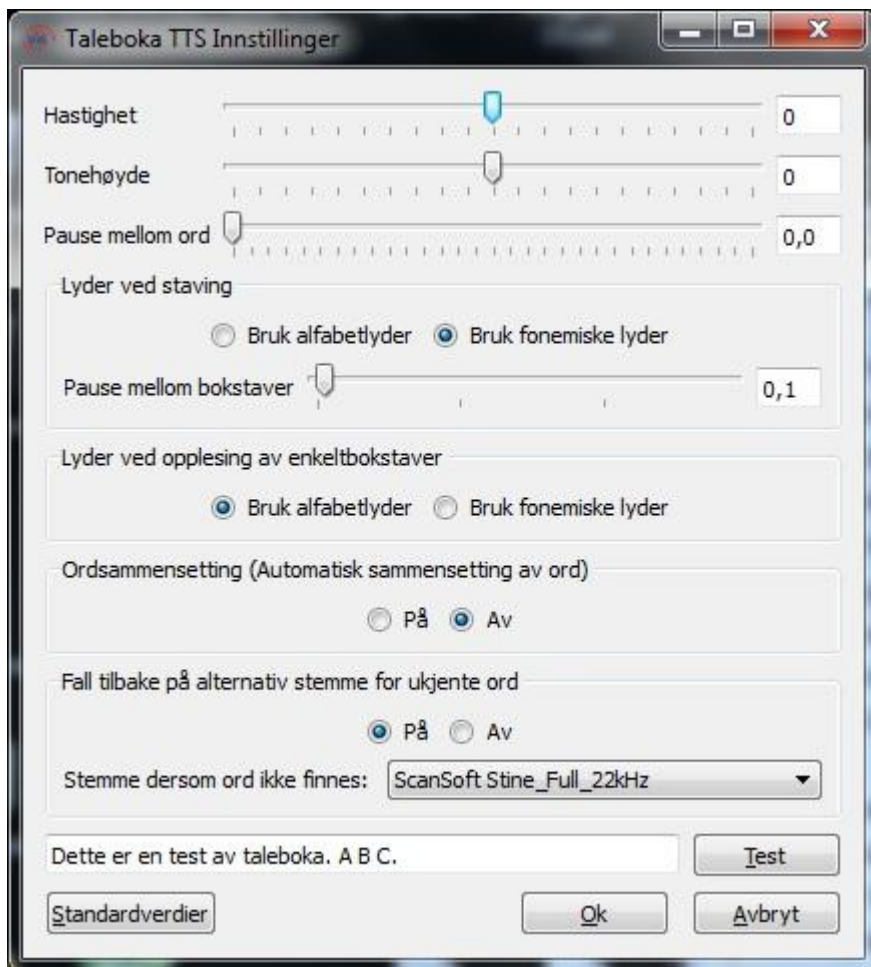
Taleboka TTS Innstillinger

Hastighet 0

Tonehøyde 0

Pause mellom ord 0,0

Lyder ved staving

Bruk alfabetlyder Bruk fonemiske lyder

Pause mellom bokstaver 0,1

Lyder ved opplesing av enkeltbokstaver

Bruk alfabetlyder Bruk fonemiske lyder

Ordsammensetting (Automatisk sammensetting av ord)

På Av

Fall tilbake på alternativ stemme for ukjente ord

På Av

Stemme dersom ord ikke finnes: ScanSoft Stine_Full_22kHz

Dette er en test av taleboka. A B C.

Test

Standardverdier

Ok

Avbryt